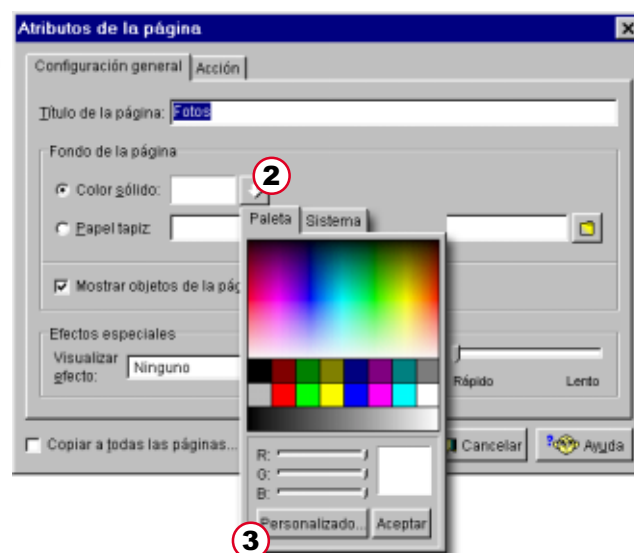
Atributos de la página

Configuración general | Acción

Título de la página: Fotos

Fondo de la página

Color sólido:

2

Papel tapiz:

Paleta | Sistema

Mostrar objetos de la pág

Efectos especiales

Visualizar efecto: Ninguno

Rápido

Lento

R:

G:

B:

Personalizado...

Aceptar

Copiar a todas las páginas...

Cancelar

Ayuda

3